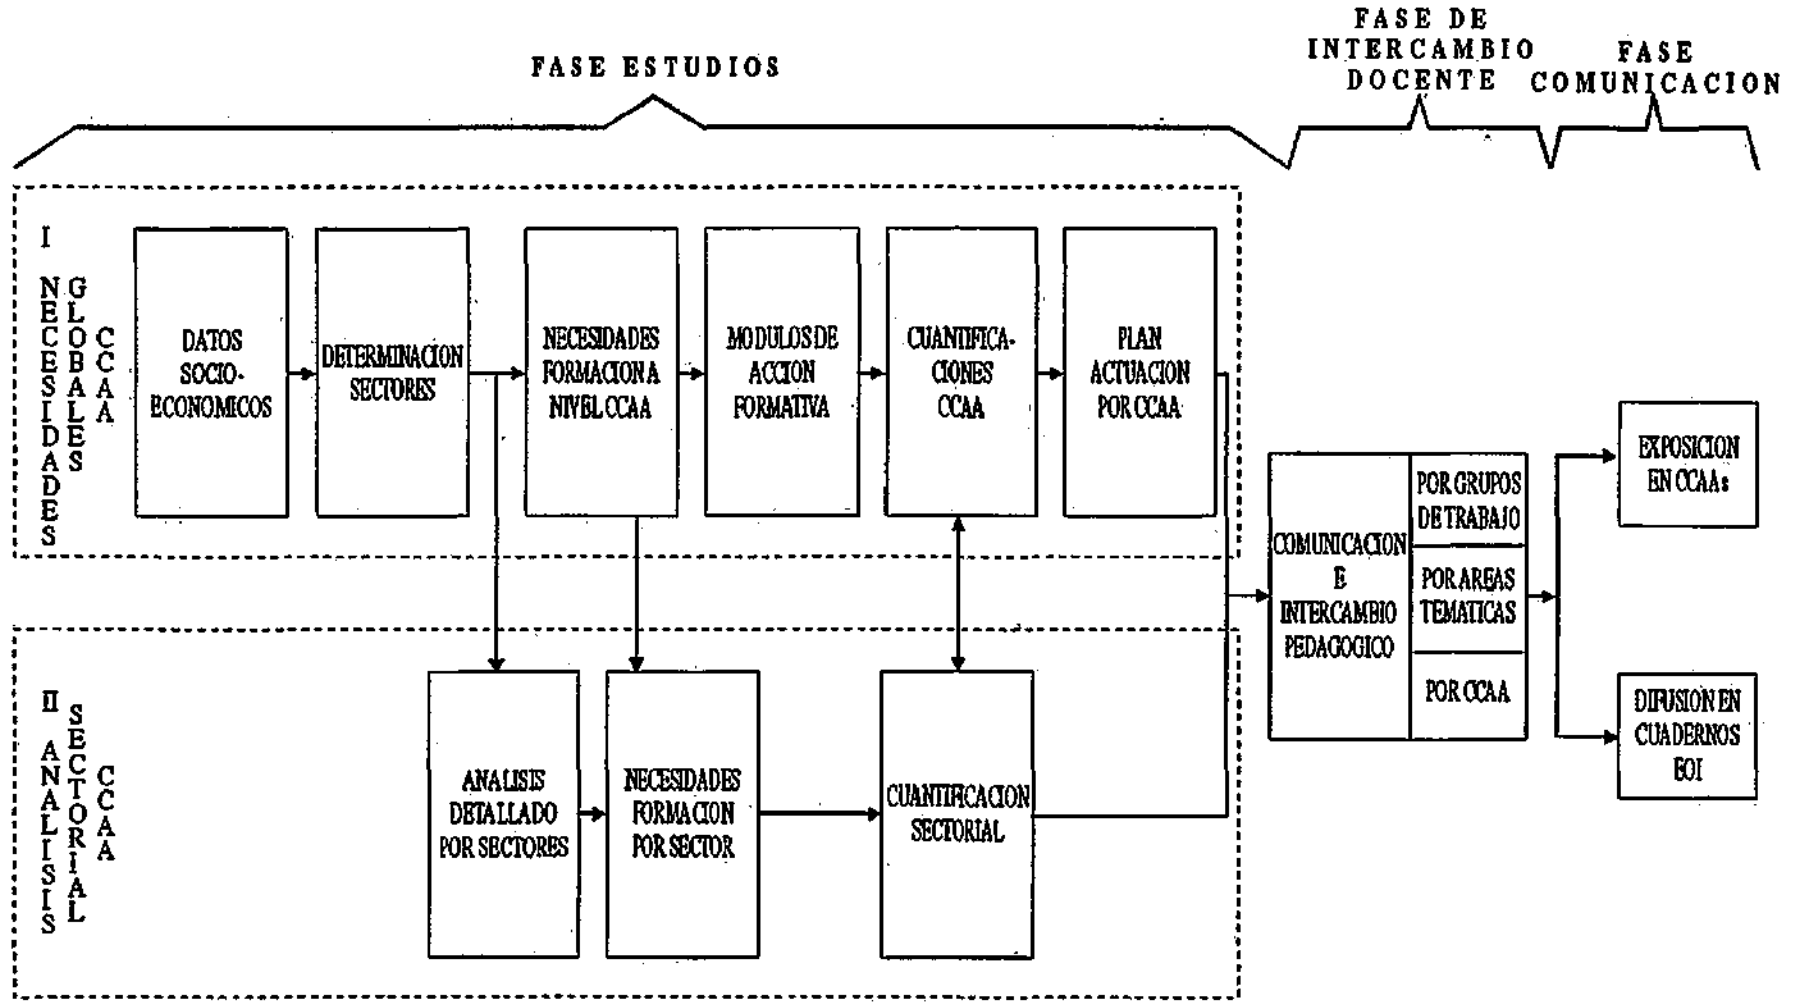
FASE ESTUDIOS

FASE DE INTERCAMBIO DOCENTE

FASE COMUNICACION

I NECESIDADES GLOBALES CCAA

DATOS SOCIO-ECONOMICOS

DETERMINACION SECTORES

NECESIDADES FORMACION A NIVEL CCAA

MODULOS DE ACCION FORMATIVA

CUANTIFICA-CIONES CCAA

PLAN ACTUACION POR CCAA

II ANALISIS SECTORIAL CCAA

ANALISIS DETALLADO POR SECTORES

NECESIDADES FORMACION POR SECTOR

CUANTIFICACION SECTORIAL

COMUNICACION E INTERCAMBIO PEDAGOGICO

POR GRUPOS DE TRABAJO

POR AREAS TEMATICAS

POR CCAA

EXPOSICION EN CCAAs

DIFUSION EN CUADERNOS EOI